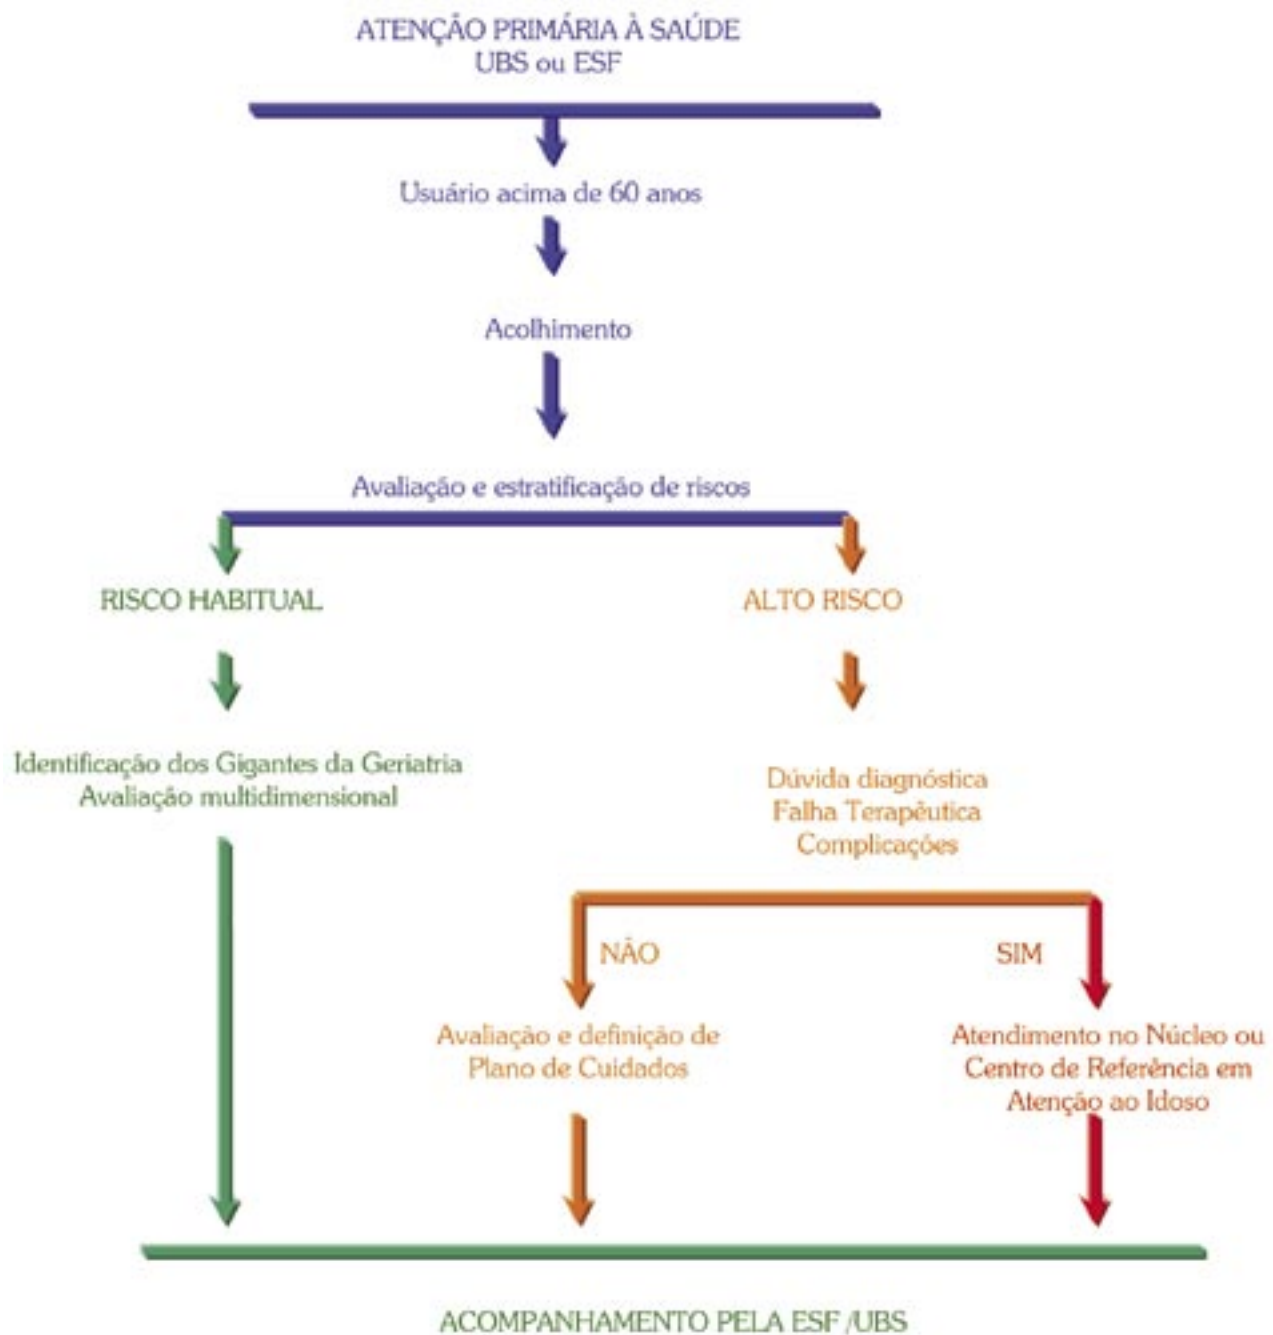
ATENÇÃO PRIMÁRIA À SAÚDE
UBS ou ESF

Usuário acima de 60 anos

Acolhimento

Avaliação e estratificação de riscos

RISCO HABITUAL

Identificação dos Gigantes da Geriatria
Avaliação multidimensional

ALTO RISCO

Dúvida diagnóstica
Falha Terapêutica
Complicações

NÃO

Avaliação e definição de Plano de Cuidados

SIM

Atendimento no Núcleo ou Centro de Referência em Atenção ao Idoso

ACOMPANHAMENTO PELA ESF /UBS